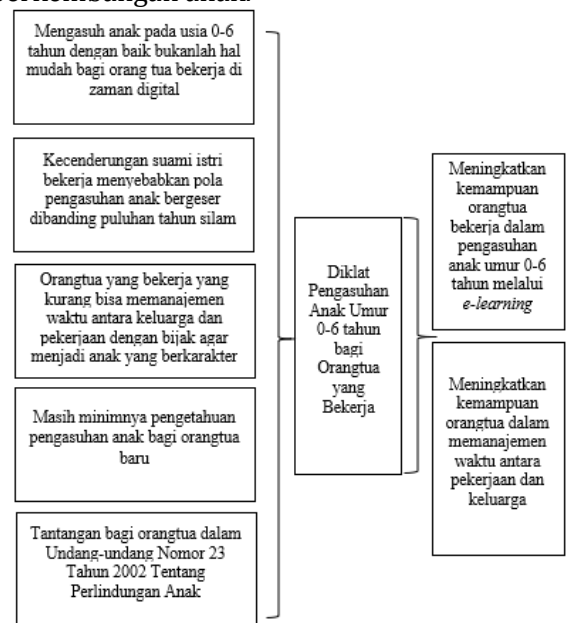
Mengasuh anak pada usia 0-6 tahun dengan baik bukanlah hal mudah bagi orang tua bekerja di zaman digital

Kecenderungan suami istri bekerja menyebabkan pola pengasuhan anak bergeser dibanding puluhan tahun silam

Orangtua yang bekerja yang kurang bisa memanajemen waktu antara keluarga dan pekerjaan dengan bijak agar menjadi anak yang berkarakter

Masih minimnya pengetahuan pengasuhan anak bagi orangtua baru

Tantangan bagi orangtua dalam Undang-undang Nomor 23 Tahun 2002 Tentang Perlindungan Anak

Diklat Pengasuhan Anak Umur 0-6 tahun bagi Orangtua yang Bekerja

Meningkatkan kemampuan orangtua bekerja dalam pengasuhan anak umur 0-6 tahun melalui *e-learning*

Meningkatkan kemampuan orangtua dalam memanajemen waktu antara pekerjaan dan keluarga